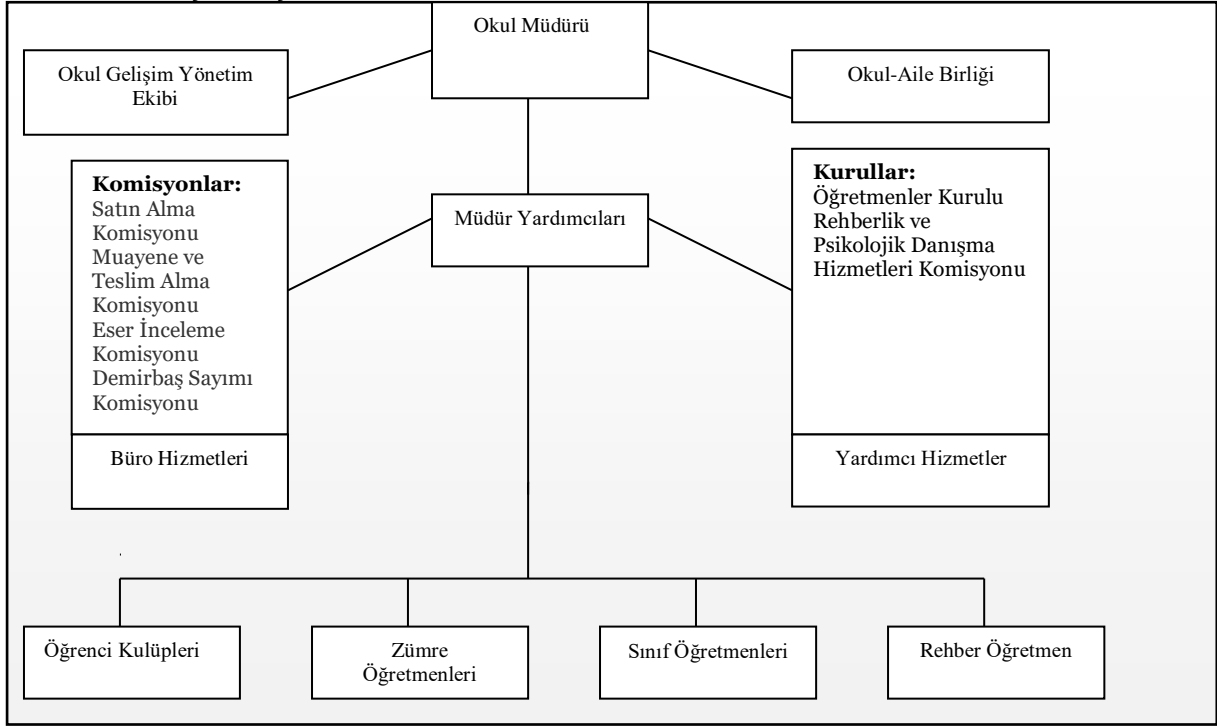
Okul Müdürü

Okul Gelişim Yönetim Ekibi

Okul-Aile Birliği

Komisyonlar:
Satın Alma Komisyonu
Muayene ve Teslim Alma Komisyonu
Eser İnceleme Komisyonu
Demirbaş Sayımı Komisyonu

Müdür Yardımcıları

Kurullar:
Öğretmenler Kurulu
Rehberlik ve Psikolojik Danışma Hizmetleri Komisyonu

Büro Hizmetleri

Yardımcı Hizmetler

Öğrenci Kulüpleri

Zümre Öğretmenleri

Sınıf Öğretmenleri

Rehber Öğretmen